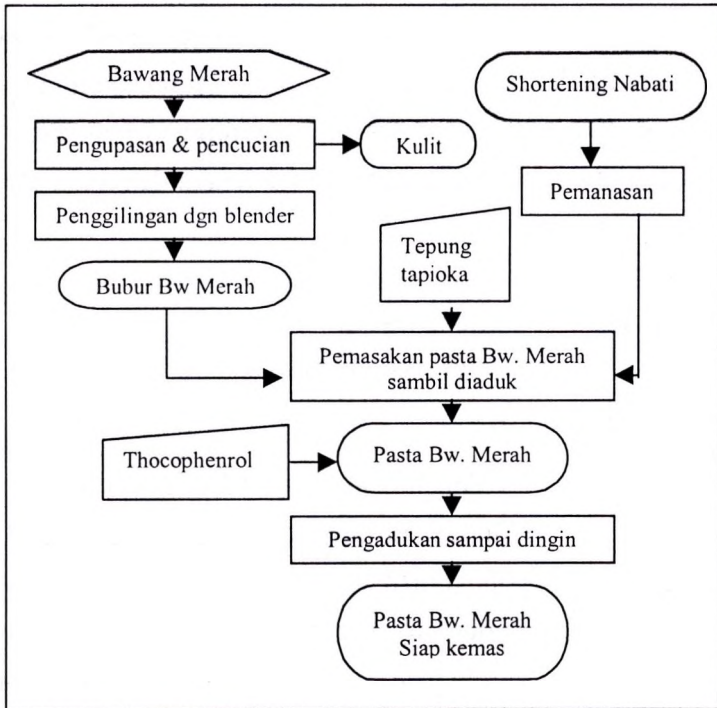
Bawang Merah

Shortening Nabati

Pengupasan & pencucian

Kulit

Pemanasan

Penggilingan dgn blender

Tepung tapioka

Bubur Bw Merah

Pemasakan pasta Bw. Merah sambil diaduk

Thocophenrol

Pasta Bw. Merah

Pengadukan sampai dingin

Pasta Bw. Merah Siap kemas